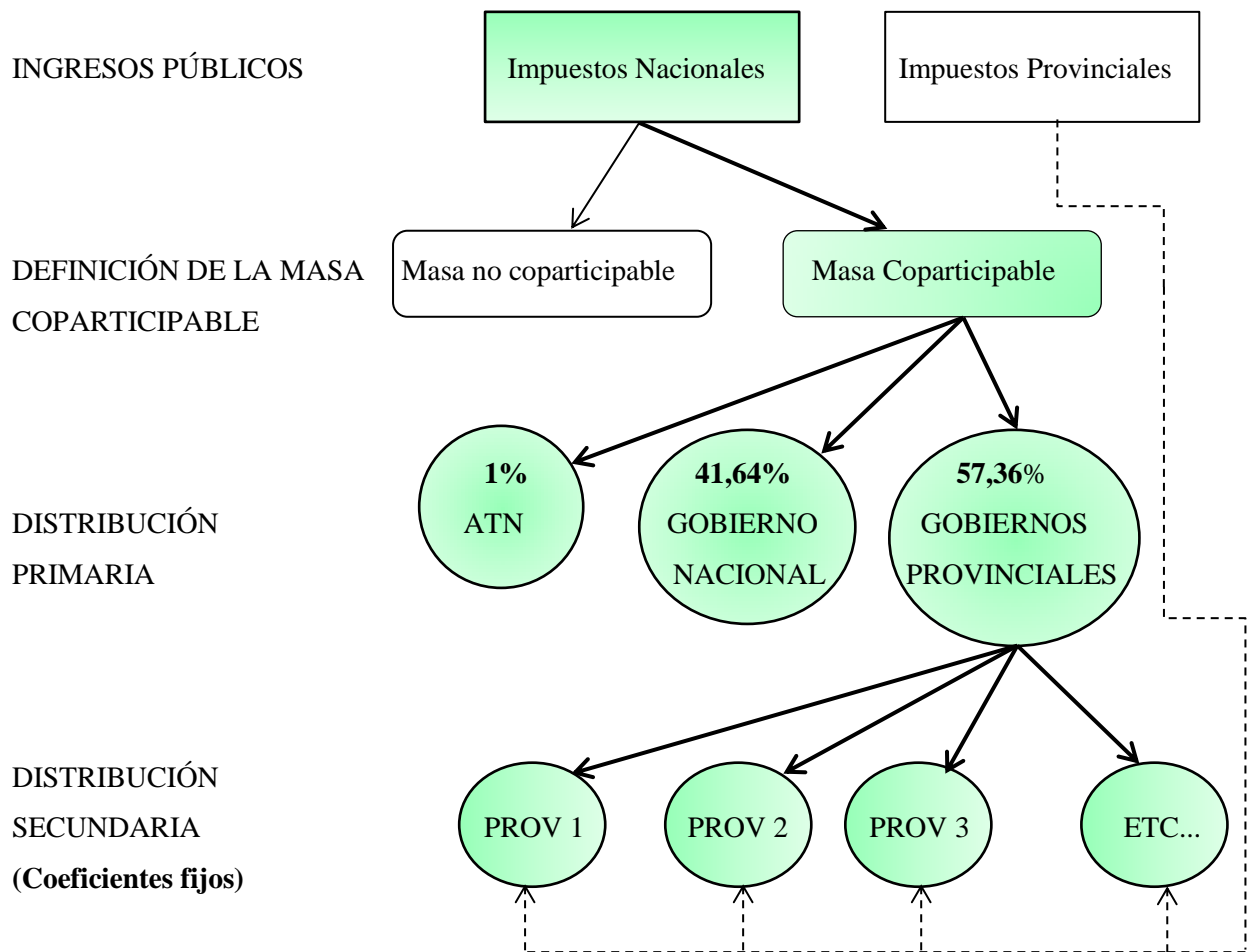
INGRESOS PÚBLICOS

Impuestos Nacionales

Impuestos Provinciales

DEFINICIÓN DE LA MASA COPARTICIPABLE

Masa no coparticipable

Masa Coparticipable

DISTRIBUCIÓN PRIMARIA

1% ATN

41,64% GOBIERNO NACIONAL

57,36% GOBIERNOS PROVINCIALES

DISTRIBUCIÓN SECUNDARIA **(Coeficientes fijos)**

PROV 1

PROV 2

PROV 3

ETC...